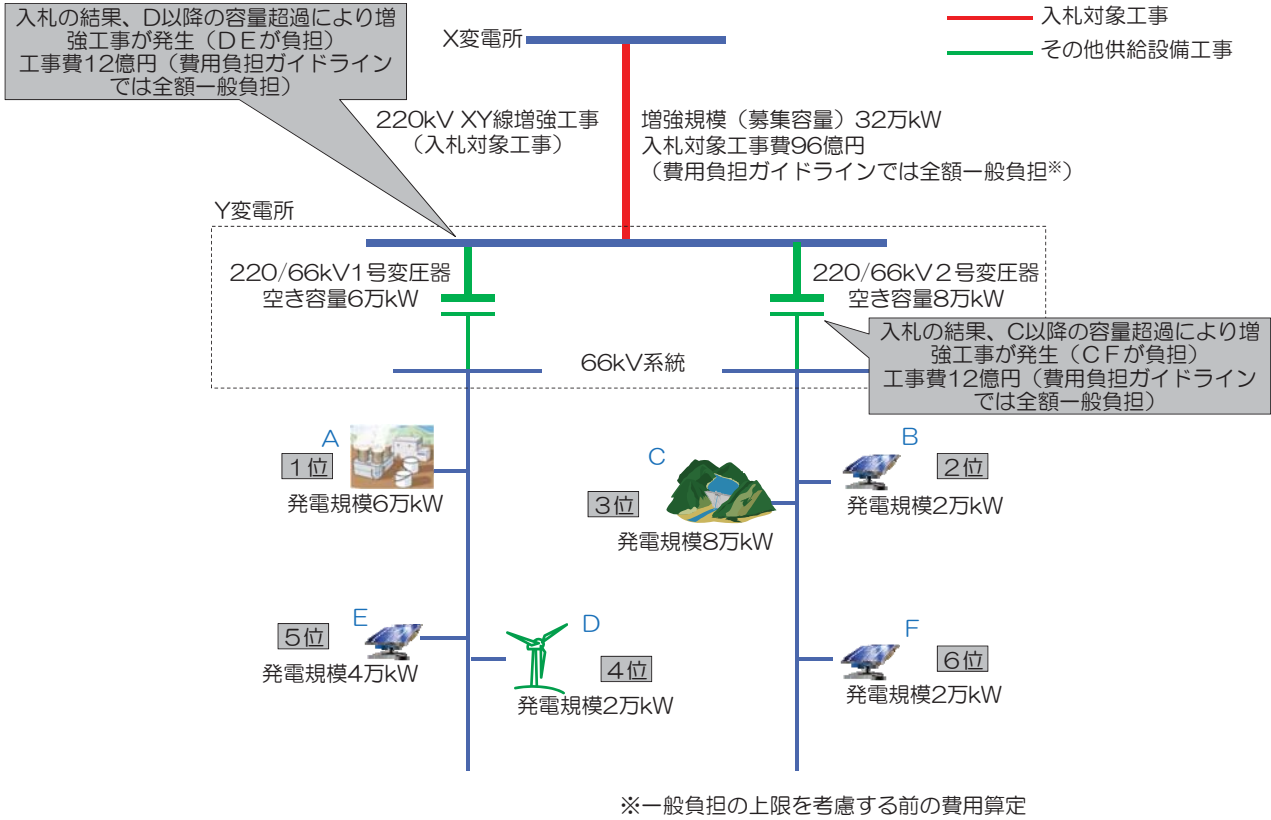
入札の結果、D以降の容量超過により増強工事が発生（DEが負担）
工事費12億円（費用負担ガイドラインでは全額一般負担）

X変電所

入札対象工事
その他供給設備工事

220kV XY線増強工事
（入札対象工事）

増強規模（募集容量）32万kW
入札対象工事費96億円
（費用負担ガイドラインでは全額一般負担※）

Y変電所

220/66kV1号変圧器
空き容量6万kW

220/66kV２号変圧器
空き容量8万kW

入札の結果、C以降の容量超過により増強工事が発生（CFが負担）
工事費12億円（費用負担ガイドラインでは全額一般負担）

66kV系統

A
1位
発電規模6万kW

C
3位
発電規模8万kW

B
2位
発電規模2万kW

E
5位
発電規模4万kW

D
4位
発電規模2万kW

F
6位
発電規模2万kW

※一般負担の上限を考慮する前の費用算定